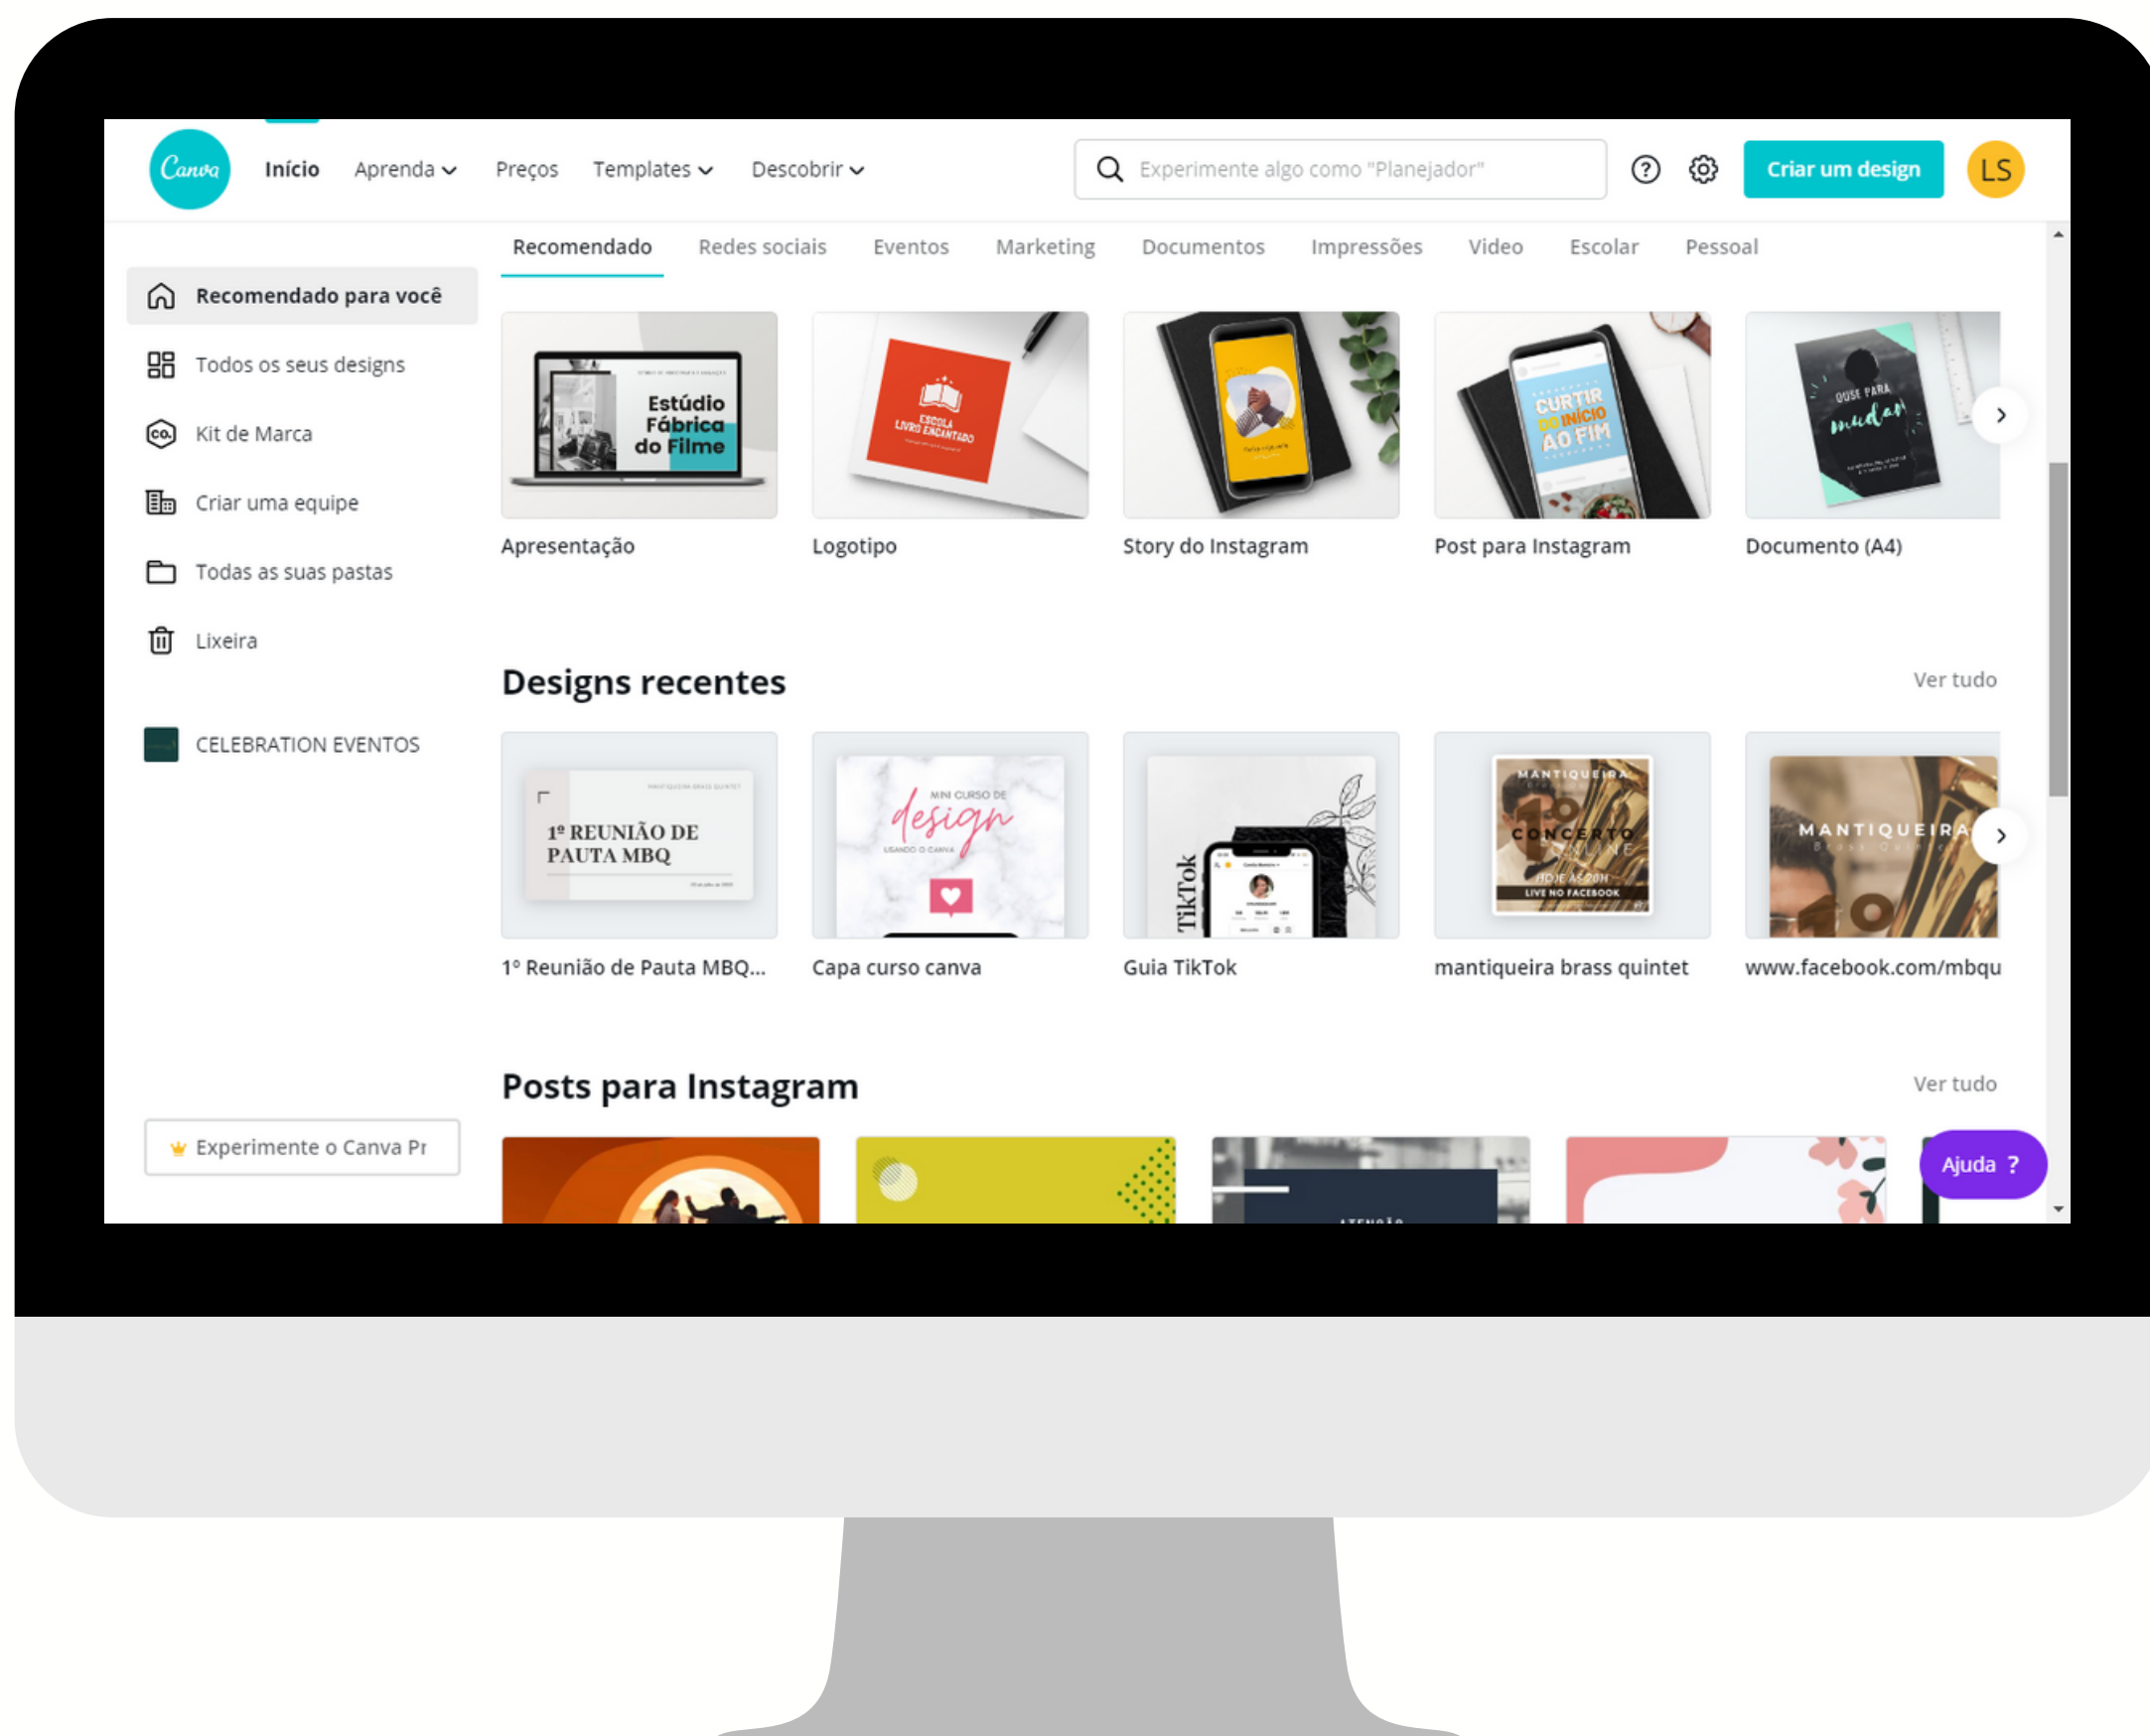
Canva Início Aprenda Preços Templates Descobrir

Experimente algo como "Planejador"

Criar um design LS

Recomendado Redes sociais Eventos Marketing Documentos Impressões Video Escolar Pessoal

Recomendado para você
Todos os seus designs
Kit de Marca
Criar uma equipe
Todas as suas pastas
Lixeira

CELEBRATION EVENTOS

Experimente o Canva Pr

Estúdio Fábrica do Filme

ESCOLA LIVRO ENCANTADO

CURTIR DO INÍCIO AO FIM

QUSE PARA mudar

Apresentação
Logotipo
Story do Instagram
Post para Instagram
Documento (A4)

Designs recentes

Ver tudo

1ª REUNIÃO DE PAUTA MBQ

MINI CURSO DE design USANDO O CANVA

TikTok

MANTIQUEIRA CONCERTO ONLINE HOJE ÀS 20H LIVE NO FACEBOOK

MANTIQUEIRA

1º Reunião de Pauta MBQ...
Capa curso canva
Guia TikTok
mantiqueira brass quintet
www.facebook.com/mbqu

Posts para Instagram

Ver tudo

Ajuda ?